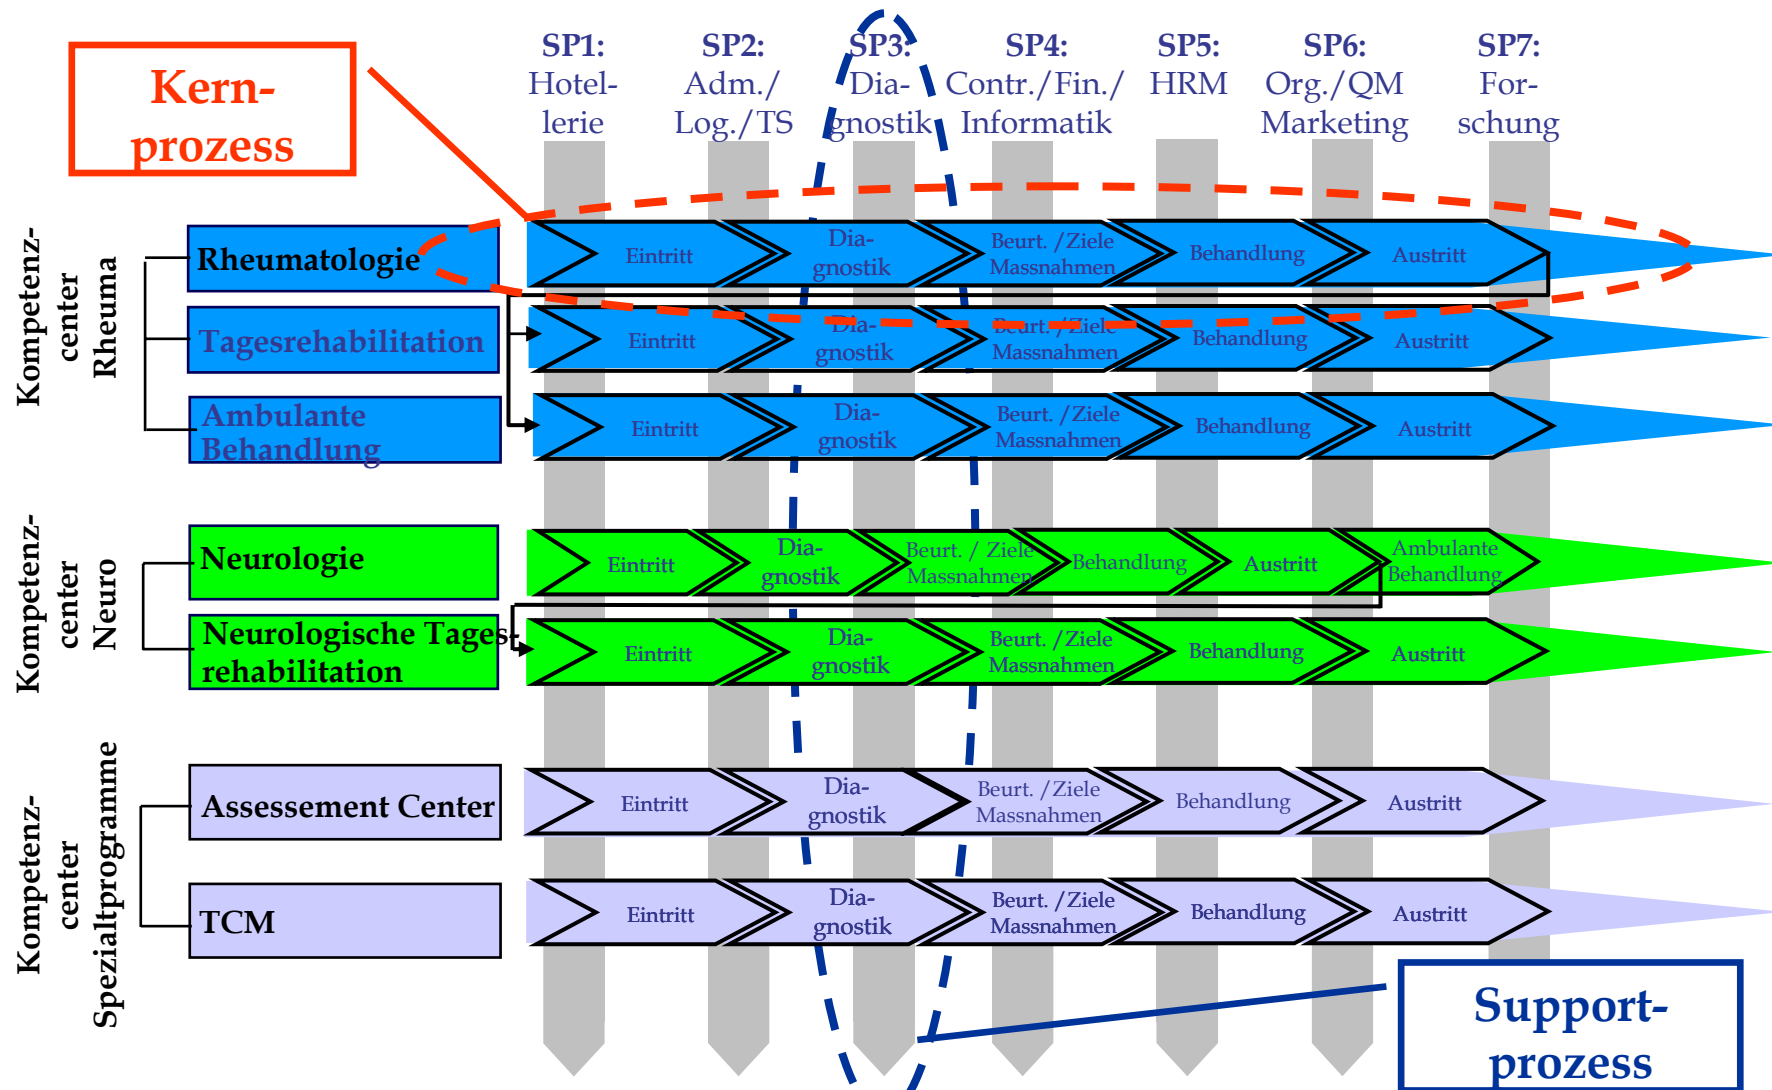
Kern-prozess

SP1: Hotellerie
SP2: Adm./ Log./TS
SP3: Diagnostik
SP4: Contr./Fin./ Informatik
SP5: HRM
SP6: Org./QM Marketing
SP7: Forschung

Kompetenzcenter Rheuma

Rheumatologie
Eintritt | Diagnostik | Beurt. /Ziele Massnahmen | Behandlung | Austritt

Tagesrehabilitation
Eintritt | Diagnostik | Beurt. /Ziele Massnahmen | Behandlung | Austritt

Ambulante Behandlung
Eintritt | Diagnostik | Beurt. /Ziele Massnahmen | Behandlung | Austritt

Kompetenzcenter Neuro

Neurologie
Eintritt | Diagnostik | Beurt. / Ziele Massnahmen | Behandlung | Austritt | Ambulante Behandlung

Neurologische Tagesrehabilitation
Eintritt | Diagnostik | Beurt. /Ziele Massnahmen | Behandlung | Austritt

Kompetenzcenter Spezialtprogramme

Assessement Center
Eintritt | Diagnostik | Beurt. /Ziele Massnahmen | Behandlung | Austritt

TCM
Eintritt | Diagnostik | Beurt. /Ziele Massnahmen | Behandlung | Austritt

Support-prozess